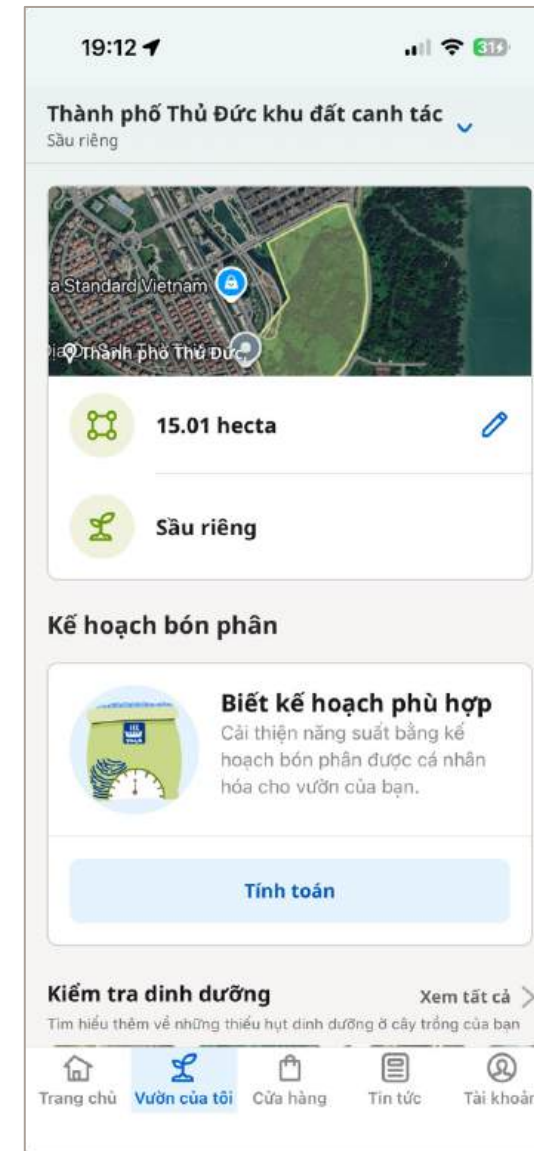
19:12

Thành phố Thủ Đức khu đất canh tác
Sầu riêng

a Standard Vietnam
Thành phố Thủ Đức

15.01 hecta

Sầu riêng

Kế hoạch bón phân

Biết kế hoạch phù hợp
Cải thiện năng suất bằng kế hoạch bón phân được cá nhân hóa cho vườn của bạn.

Tính toán

Kiểm tra dinh dưỡng
Xem tất cả
Tìm hiểu thêm về những thiếu hụt dinh dưỡng ở cây trồng của bạn

Trang chủ
Vườn của tôi
Cửa hàng
Tin tức
Tài khoản